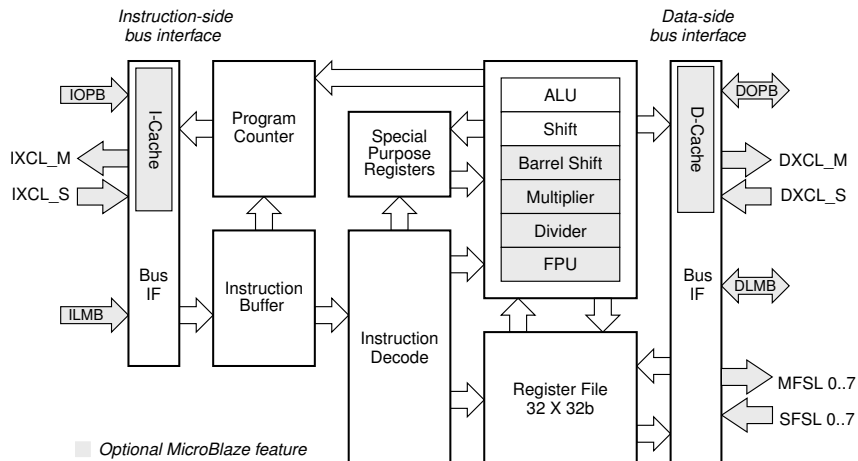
Instruction-side bus interface

Data-side bus interface

IOPB

I-Cache

IXCL_M

IXCL_S

Bus IF

ILMB

Program Counter

Instruction Buffer

Special Purpose Registers

Instruction Decode

ALU

Shift

Barrel Shift

Multiplier

Divider

FPU

Register File 32 X 32b

D-Cache

Bus IF

DOPB

DXCL_M

DXCL_S

DLMB

MFSL 0..7

SFSL 0..7

Optional MicroBlaze feature